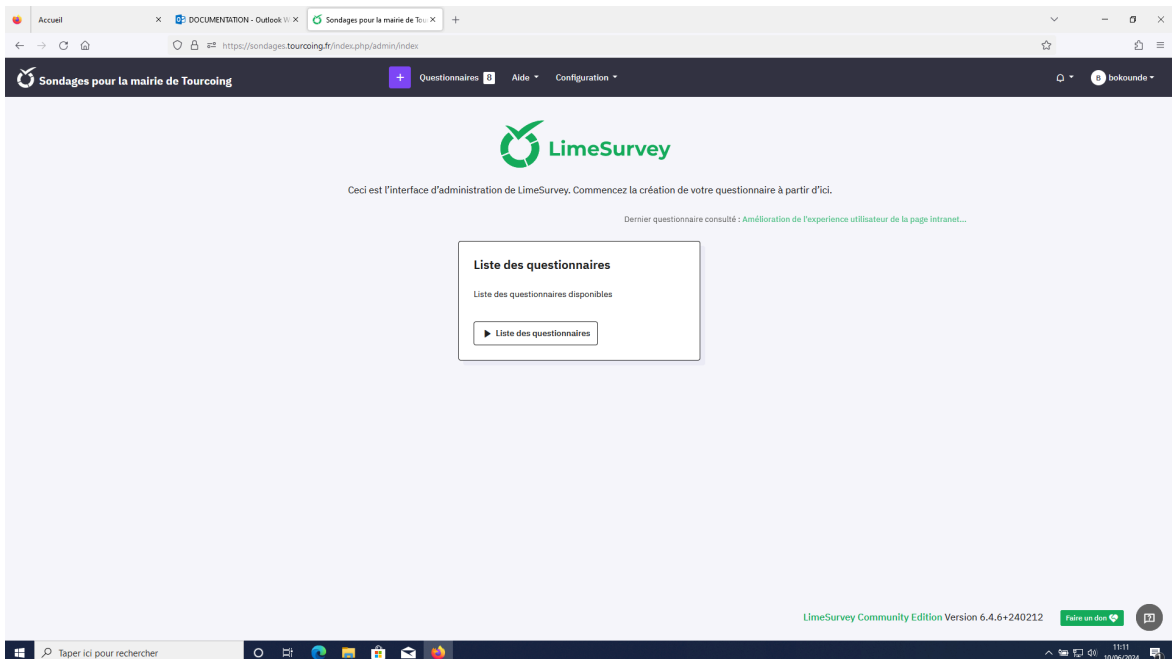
Accueil
DOCUMENTATION - Outlook W
Sondages pour la mairie de Tou
https://sondages.tourcoing.fr/index.php/admin/index

Sondages pour la mairie de Tourcoing
+ Questionnaires 8 Aide Configuration
B bokounde

LimeSurvey

Ceci est l'interface d'administration de LimeSurvey. Commencez la création de votre questionnaire à partir d'ici.

Dernier questionnaire consulté : Amélioration de l'experience utilisateur de la page intranet...

Liste des questionnaires

Liste des questionnaires disponibles

Liste des questionnaires

LimeSurvey Community Edition Version 6.4.6+240212
Faire un don

Taper ici pour rechercher
11:11
10/06/2024